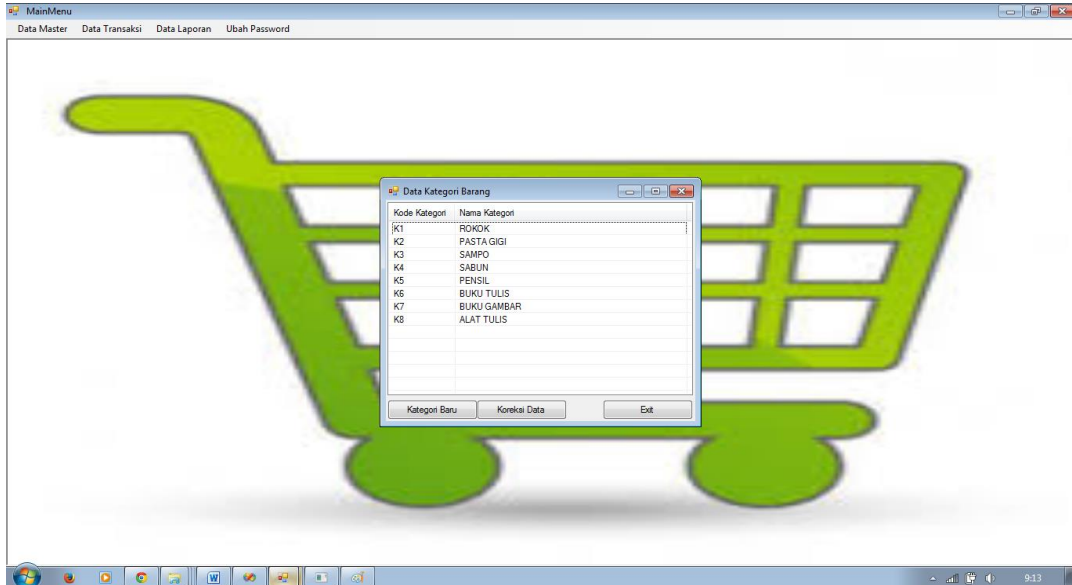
MainMenu

Data Master Data Transaksi Data Laporan Ubah Password

Data Kategori Barang

| Kode Kategori | Nama Kategori |
|---|---|
| K1 | ROKOK |
| K2 | PASTA GIGI |
| K3 | SAMPO |
| K4 | SABUN |
| K5 | PENSIL |
| K6 | BUKU TULIS |
| K7 | BUKU GAMBAR |
| K8 | ALAT TULIS |

Kategori Baru Koreksi Data Exit

9:13